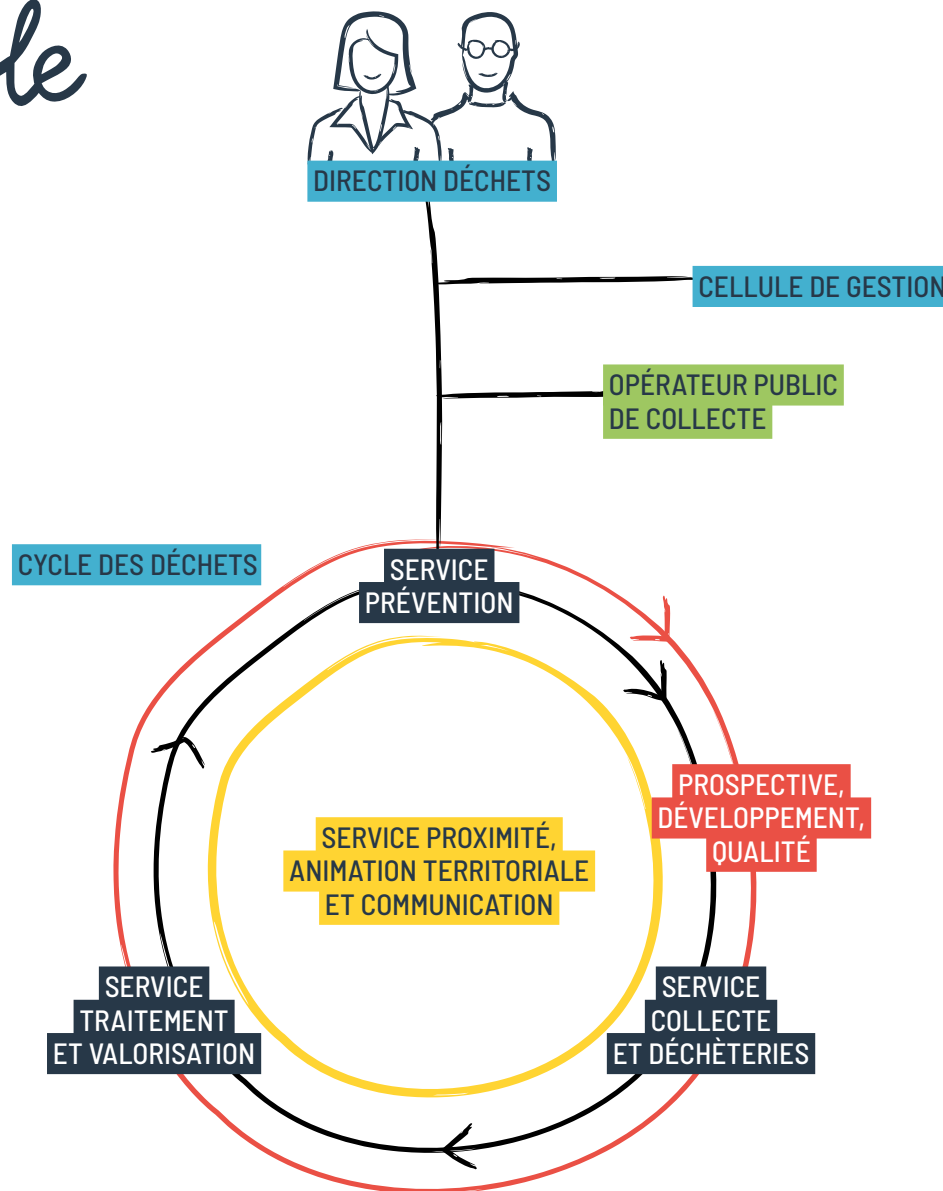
le

DIRECTION DÉCHETS

CELLULE DE GESTION

OPÉRATEUR PUBLIC DE COLLECTE

CYCLE DES DÉCHETS

SERVICE PRÉVENTION

PROSPECTIVE, DÉVELOPPEMENT, QUALITÉ

SERVICE PROXIMITÉ, ANIMATION TERRITORIALE ET COMMUNICATION

SERVICE TRAITEMENT ET VALORISATION

SERVICE COLLECTE ET DÉCHÈTERIES